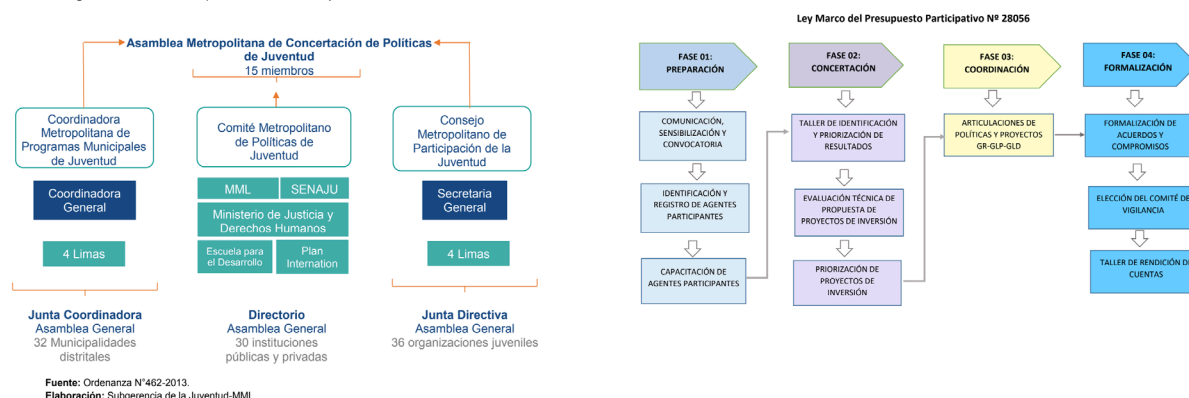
Asamblea Metropolitana de Concertación de Políticas de Juventud
15 miembros

Coordinadora Metropolitana de Programas Municipales de Juventud

Coordinadora General

4 Limas

Junta Coordinadora
Asamblea General
32 Municipalidades distritales

Comité Metropolitano de Políticas de Juventud

MML

SENAJU

Ministerio de Justicia y Derechos Humanos

Escuela para el Desarrollo

Plan Internation

Directorio
Asamblea General
30 instituciones públicas y privadas

Consejo Metropolitano de Participación de la Juventud

Secretaria General

4 Limas

Junta Directiva
Asamblea General
36 organizaciones juveniles

Fuente: Ordenanza N°462-2013.
Elaboración: Subgerencia de la Juventud-MML

Ley Marco del Presupuesto Participativo Nº 28056

FASE 01: PREPARACIÓN

COMUNICACIÓN, SENSIBILIZACIÓN Y CONVOCATORIA

IDENTIFICACIÓN Y REGISTRO DE AGENTES PARTICIPANTES

CAPACITACIÓN DE AGENTES PARTICIPANTES

FASE 02: CONCERTACIÓN

TALLER DE IDENTIFICACIÓN Y PRIORIZACIÓN DE RESULTADOS

EVALUACIÓN TÉCNICA DE PROPUESTA DE PROYECTOS DE INVERSIÓN

PRIORIZACIÓN DE PROYECTOS DE INVERSIÓN

FASE 03: COORDINACIÓN

ARTICULACIONES DE POLÍTICAS Y PROYECTOS GR-GLP-GLD

FASE 04: FORMALIZACIÓN

FORMALIZACIÓN DE ACUERDOS Y COMPROMISOS

ELECCIÓN DEL COMITÉ DE VIGILANCIA

TALLER DE RENDICIÓN DE CUENTAS